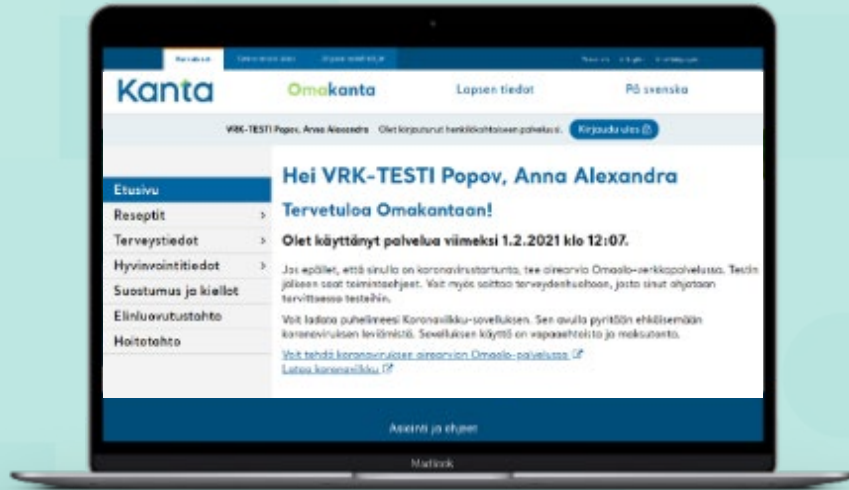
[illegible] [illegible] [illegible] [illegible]

Kanta Omakanta Lapsen tiedot På svenska

VRK-TESTI Popov, Anna Alexandra Olet kirjautunut henkilökohtaiseen palveluun. Kirjaudu ulos

Etusivu
Reseptit
Terveystiedot
Hyvinvointitiedot
Suostumus ja kiellot
Elinluovutustahto
Hoitotahto

Hei VRK-TESTI Popov, Anna Alexandra

Tervetuloa Omakantaan!

Olet käyttänyt palvelua viimeksi 1.2.2021 klo 12:07.

Jos epäilet, että sinulla on koronavirustartunta, tee oirearvio Omaolo-verkkopalvelussa. Testin jälkeen saat toimintaohjeet. Voit myös soittaa terveydenhuoltoon, josta sinut ohjataan tarvittaessa testeihin.

Voit ladata puhelimeesi Koronavilkku-sovelluksen. Sen avulla pyritään ehkäisemään koronaviruksen leviämistä. Sovelluksen käyttö on vapaaehtoista ja maksutonta.

Voit tehdä koronavirukseen oirearvion Omaolo-palvelussa
Lataa koronavilkku

Asiointi ja ohjeet

MacBook